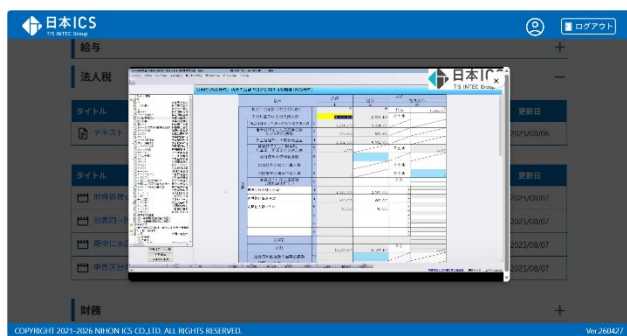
日本ICS
TIS INTEC Group
ログアウト
給与
法人税
タイトル
テキスト
更新日
2025/08/06
タイトル
更新日
2025/08/07
2025/08/07
2025/08/07
2025/08/07
日本ICS
TIS INTEC Group
×
財務
COPYRIGHT 2021-2026 NIHON ICS CO.,LTD. ALL RIGHTS RESERVED.
Ver.260427